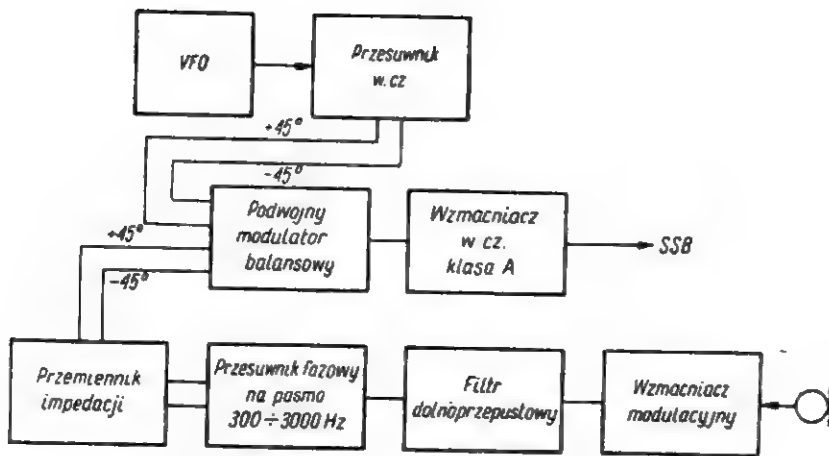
VFO

Przesuwnik w. cz

+45°

-45°

Podwójny modulator balansowy

Wzmacniacz w cz. klasa A

SSB

+45°

-45°

Przemiennik impedacji

Przesuwnik fazowy na pasmo 300 ÷ 3000 Hz

Filtr dolnoprzepustowy

Wzmacniacz modulacyjny